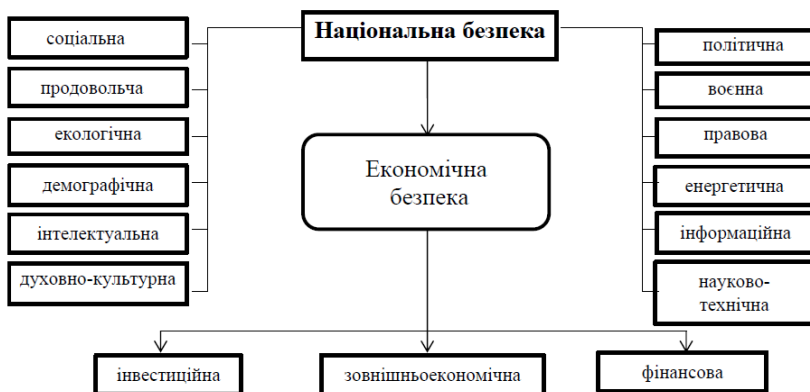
Національна безпека

соціальна

продовольча

екологічна

демографічна

інтелектуальна

духовно-культурна

політична

воєнна

правова

енергетична

інформаційна

науково-технічна

Економічна безпека

інвестиційна

зовнішньоекономічна

фінансова